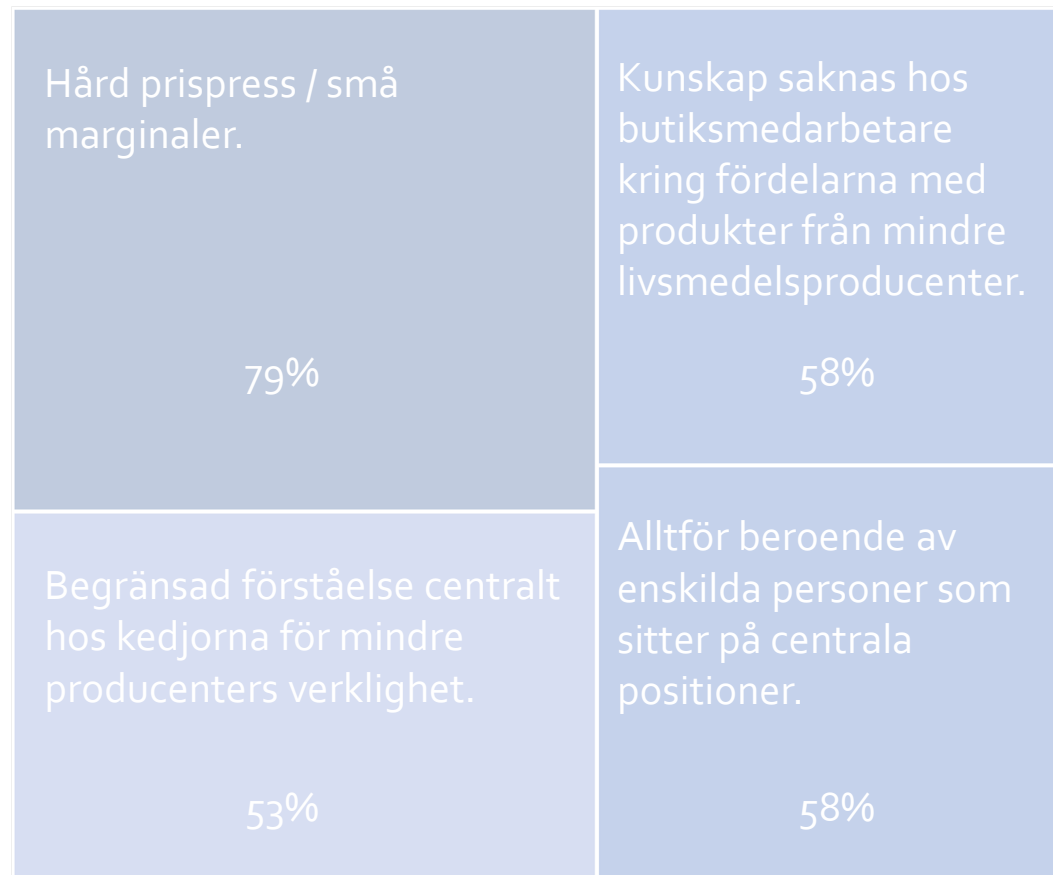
Hård prispress / små marginaler.

79%

Kunskap saknas hos butiksmedarbetare kring fördelarna med produkter från mindre livsmedelsproducenter.

58%

Begränsad förståelse centralt hos kedjorna för mindre producenters verklighet.

53%

Alltför beroende av enskilda personer som sitter på centrala positioner.

58%